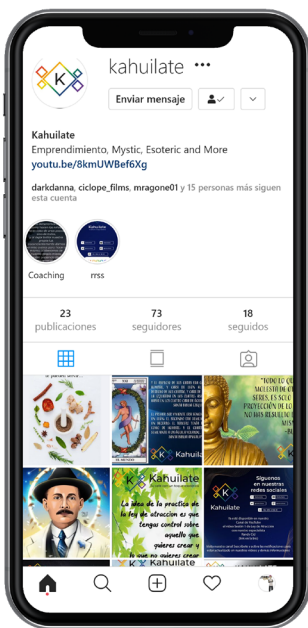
kahuilate •••

Enviar mensaje

Kahuilate
Emprendimiento, Mystic, Esoteric and More
youtu.be/8kmUWBef6Xg

darkdanna, ciclope_films, mragone01 y 15 personas más siguen esta cuenta

Coaching

rrss

23
publicaciones

73
seguidores

18
seguidos

"TODO LO QUE NECESITAS DE OTROS SERES, ES SOLO PROYECCIÓN DE LO QUE NO ESTÁS DÁNDOTE A TI MISMO"

Kahuilate
La base de la práctica de la ley de atracción es que tengas control sobre lo que quieres crear y lo que no quieres crear

Kahuilate

Síguenos en nuestras redes sociales